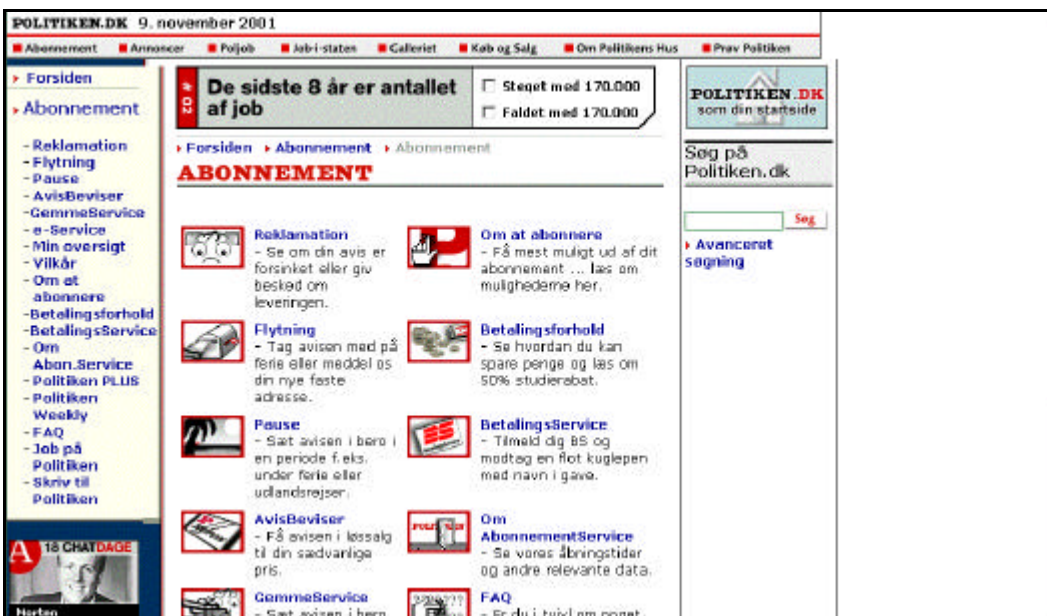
POLITIKEN.DK 9. november 2001

Abonnement Annoncer Poljob Job i staten Galleriet Køb og Salg Om Politikens Hus Prøv Politiken

› Forsiden
› Abonnement

- Reklamation
- Flytning
- Pause
- AvisBeviser
- GemmeService
- e-Service
- Min oversigt
- Vilkår
- Om at abonnere
- Betalingsforhold
- BetalingsService
- Om Abon.Service
- Politiken PLUS
- Politiken Weekly
- FAQ
- Job på Politiken
- Skriv til Politiken

A 18 CHATDAGE

Morten

De sidste 8 år er antallet af job

Steget med 170.000

Faldet med 170.000

› Forsiden › Abonnement › Abonnement

ABONNEMENT

Reklamation
- Se om din avis er forsinket eller giv besked om leveringen.

Om at abonnere
- Få mest muligt ud af dit abonnement ... læs om mulighederne her.

Flytning
- Tag avisen med på ferie eller meddel os din nye faste adresse.

Betalingsforhold
- Se hvordan du kan spare penge og læs om 50% studierabat.

Pause
- Sæt avisen i bero i en periode f.eks. under ferie eller udlandsrejser.

BetalingsService
- Tilmeld dig BS og modtag en flot kuglepen med navn i gave.

AvisBeviser
- Få avisen i løssalg til din sædvanlige pris.

Om AbonnementService
- Se vores åbningstider og andre relevante data.

GemmeService
- Sæt avisen i bero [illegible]

FAQ
- Er du i tvivl om noget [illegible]

POLITIKEN.DK som din startside

Søg på Politiken.dk

Søg

› Avanceret søgning